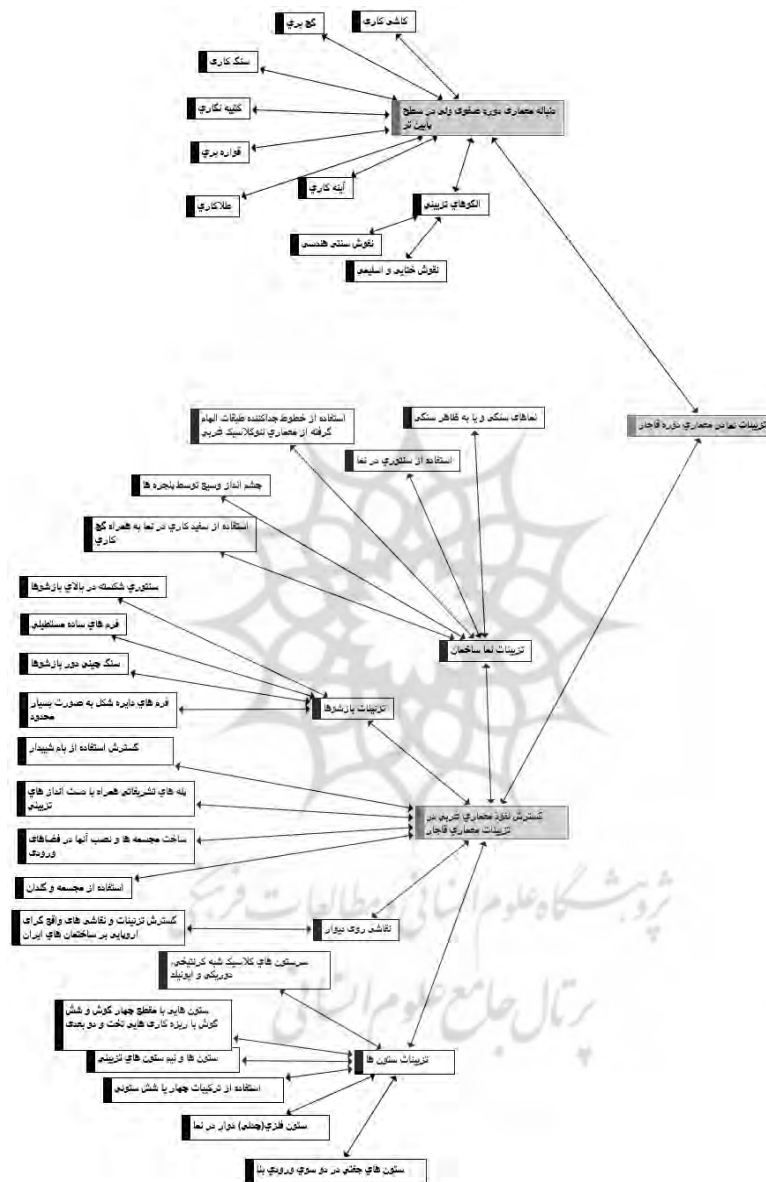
کاشی کاری

گچ بری

سنگ کاری

کتیبه نگاری

دنباله معماری دوره صفوی ولی در سطح پایین تر

قواره بری

آینه کاری

طلاکاری

الگوهای تزیینی

نقوش سنتی هندسی

نقوش ختایی و اسلیمی

تزیینات نمادین معماری دوره قاجار

استفاده از خطوط جداکننده طبقات الهام گرفته از معماری نئوکلاسیک غربی

نماهای سنگی و یا به قاب سنگی

استفاده از ستون در نما

چشم انداز وسیع توسط پنجره ها

استفاده از سفیدکاری در نما به همراه گچ کاری

ستونی شکسته در بالای پاشنه ها

فرم های ساده مستطیلی

سنگ چینی دور پاشنه ها

تزیینات نما ساختمان

فرم های دایره شکل به صورت بسیار محدود

تزیینات پاشنه ها

گسترش استفاده از بام شیبدار

پله های تشریفاتی همراه با دست انداز های تزیینی

گسترش نفوذ معماری غربی در تزیینات معماری قاجار

ساخت مجسمه ها و نصب آنها در فضاهای ورودی

استفاده از مجسمه و گلدان

گسترش تزیینات و نقاشی های واقع گرای اروپایی بر ساختمان های ایران

نقاشی روی دیوار

سرستون های کلاسیک شبه کرنتی، دوریکی و ایونیک

ستون هایی با مقطع چهار گوش و شش گوش با ریزه کاری هایی تخت و دو بعدی

ستون ها و نیم ستون های تزیینی

تزیینات ستون ها

استفاده از ترکیبات چهار یا شش ستونی

ستون فلزی(چدنی) دوار در نما

ستون های جفتی در دو سوی ورودی بنا

پژوهشگاه علوم انسانی و مطالعات فرهنگی
پرتال جامع علوم انسانی